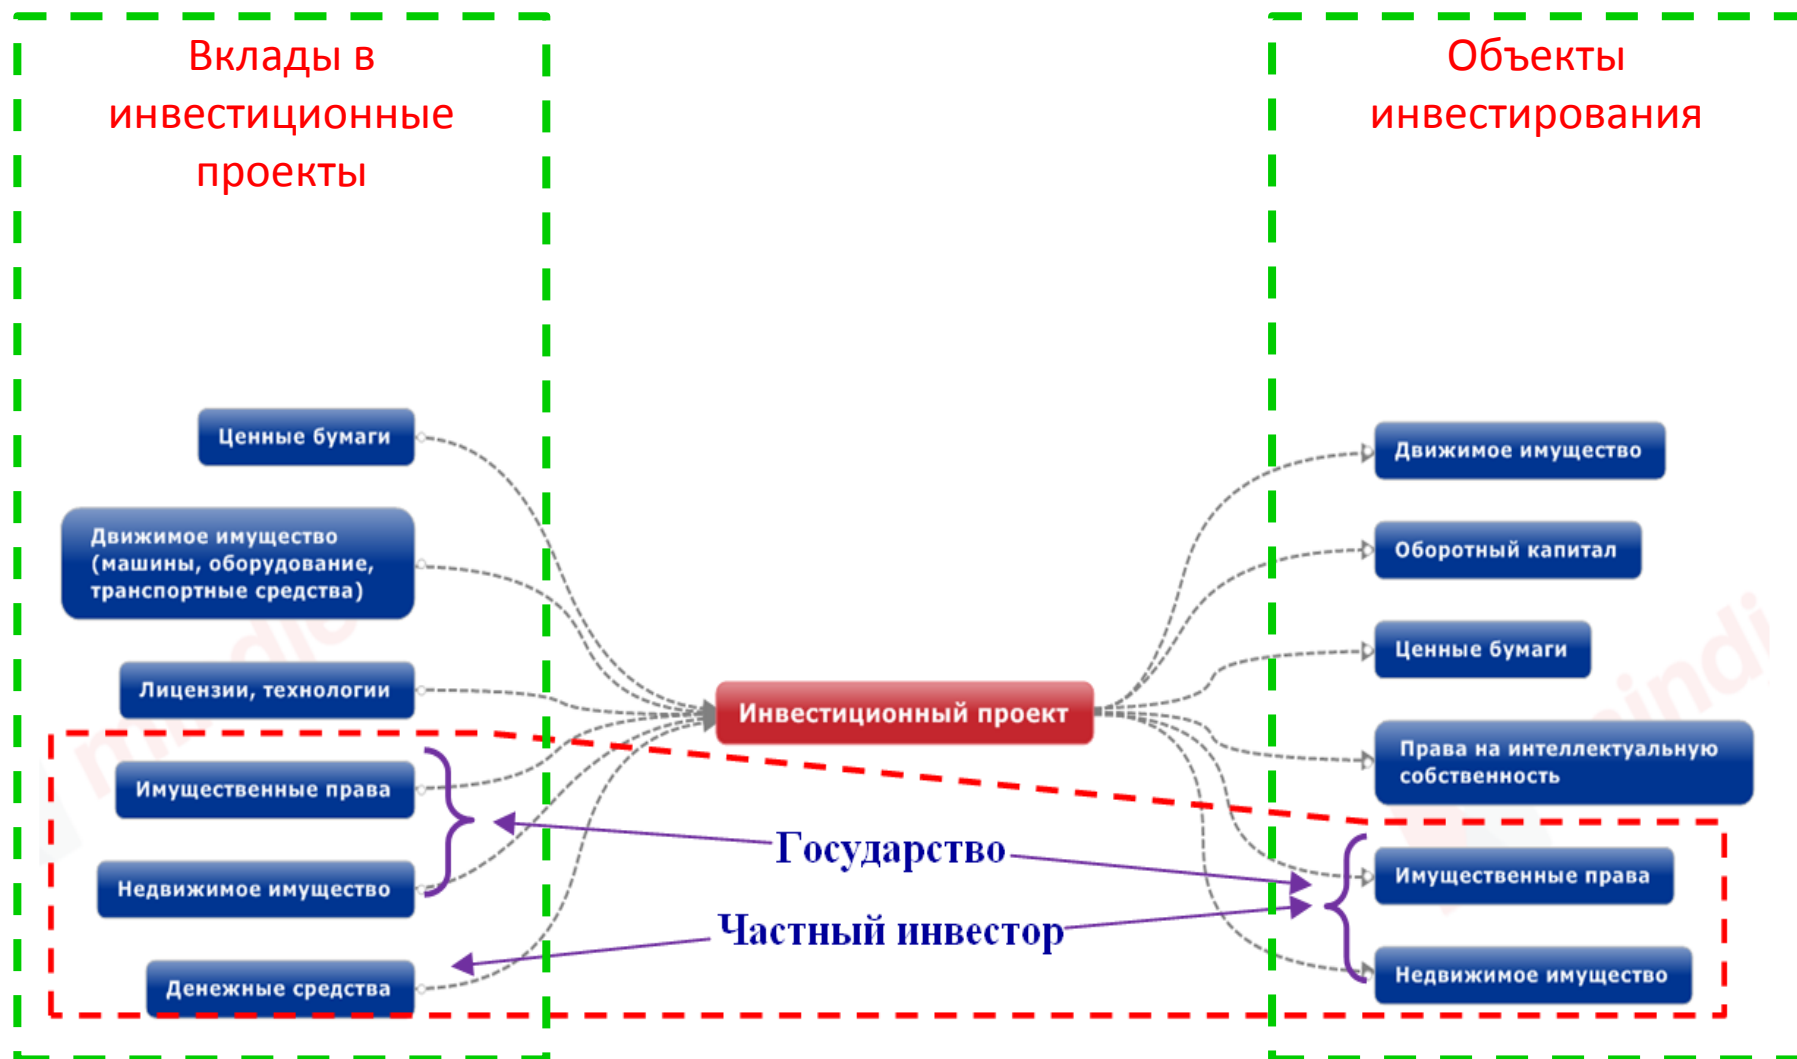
Вклады в инвестиционные проекты

Объекты инвестирования

Ценные бумаги

Движимое имущество (машины, оборудование, транспортные средства)

Лицензии, технологии

Имущественные права

Недвижимое имущество

Денежные средства

Инвестиционный проект

Движимое имущество

Оборотный капитал

Ценные бумаги

Права на интеллектуальную собственность

Имущественные права

Недвижимое имущество

Государство

Частный инвестор